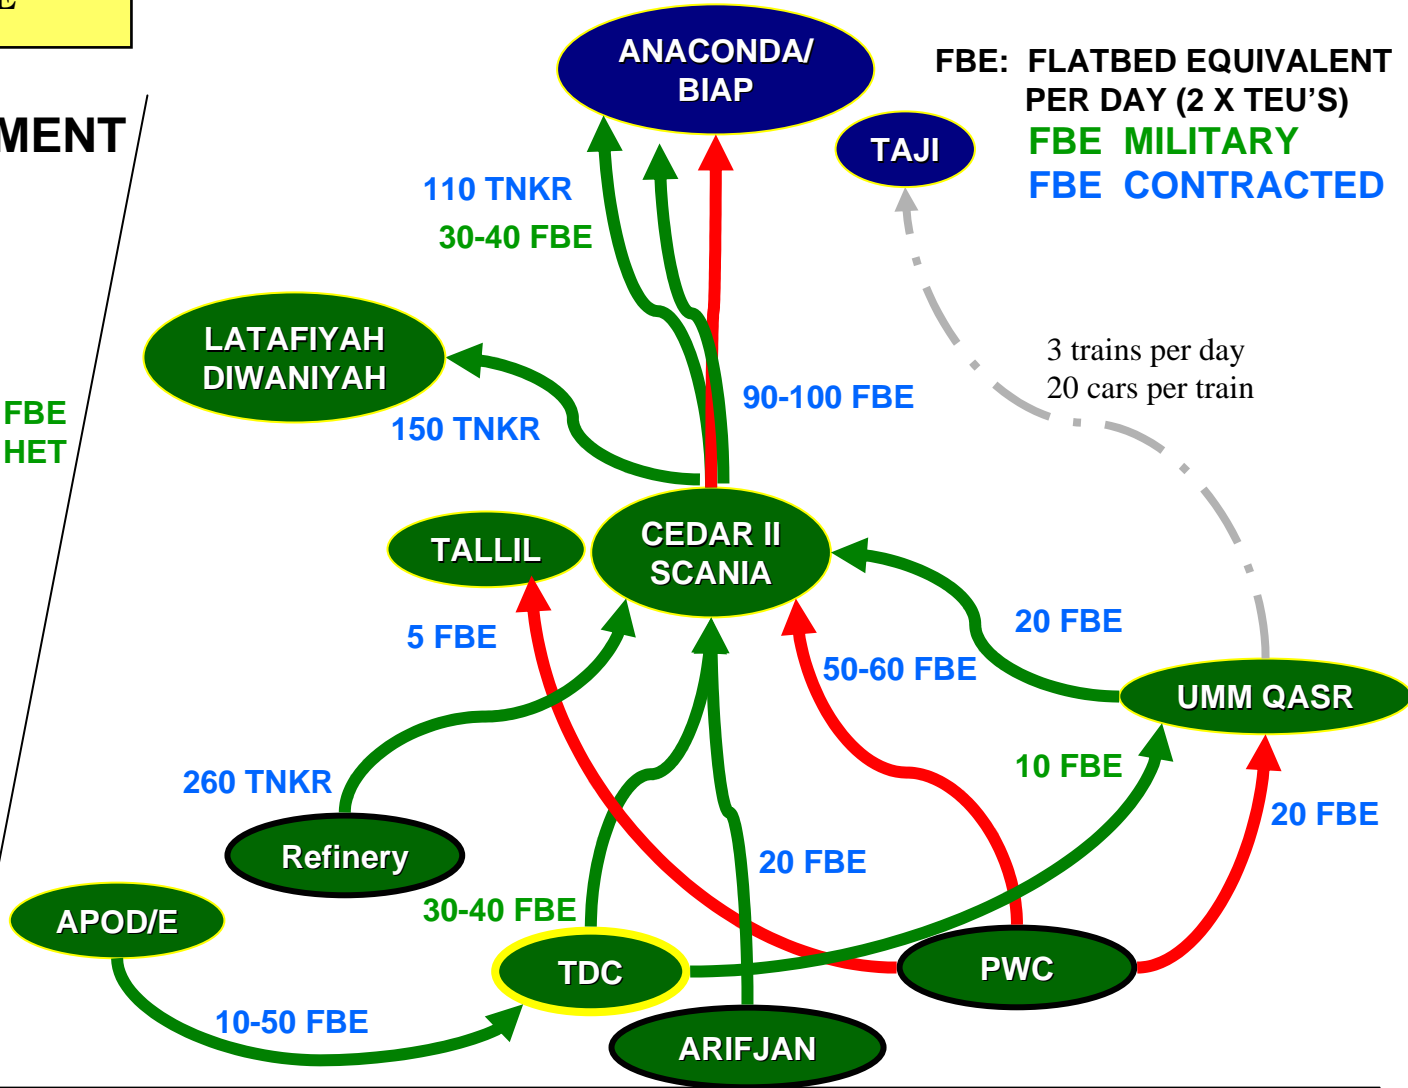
E

MENT

FBE
HET

ANACONDA/ BIAP

TAJI

FBE: FLATBED EQUIVALENT PER DAY (2 X TEU'S)
FBE MILITARY
FBE CONTRACTED

110 TNKR
30-40 FBE

LATAFIYAH DIWANIYAH

150 TNKR

90-100 FBE

3 trains per day
20 cars per train

TALLIL

CEDAR II SCANIA

5 FBE

20 FBE

50-60 FBE

UMM QASR

260 TNKR

10 FBE

20 FBE

Refinery

20 FBE

APOD/E

30-40 FBE

TDC

PWC

10-50 FBE

ARIFJAN